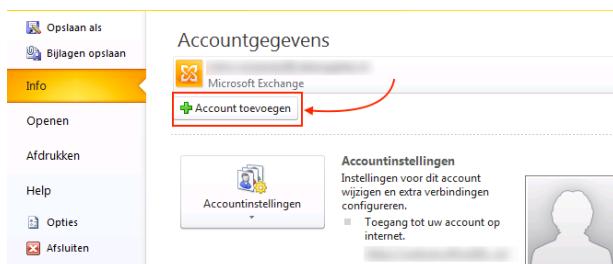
Opslaan als
Bijlagen opslaan
Info
Openen
Afdrukken
Help
Opties
Afsluiten

Accountgegevens

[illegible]
Microsoft Exchange

Account toevoegen

Accountinstellingen

Accountinstellingen
Instellingen voor dit account wijzigen en extra verbindingen configureren.
Toegang tot uw account op internet.
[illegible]